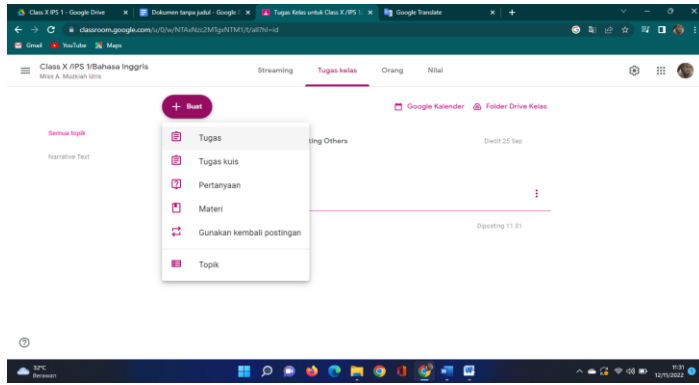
Class X IPS 1 - Google Drive
Dokumen tanpa judul - Google
Tugas Kelas untuk Class X /IPS 1
Google Translate
classroom.google.com/u/0/w/NTAxNzc2MTgxNTM1/t/all?hl=id
Gmail
YouTube
Maps
Class X /IPS 1/Bahasa Inggris
Miss A. Muzkiah Idris
Streaming
Tugas kelas
Orang
Nilai
+ Buat
Google Kalender
Folder Drive Kelas
Semua topik
Narrative Text
Tugas
Tugas kuis
Pertanyaan
Materi
Gunakan kembali postingan
Topik
ting Others
Diedit 25 Sep
Diposting 11.01
32°C
Berawan
11.31
12/11/2022